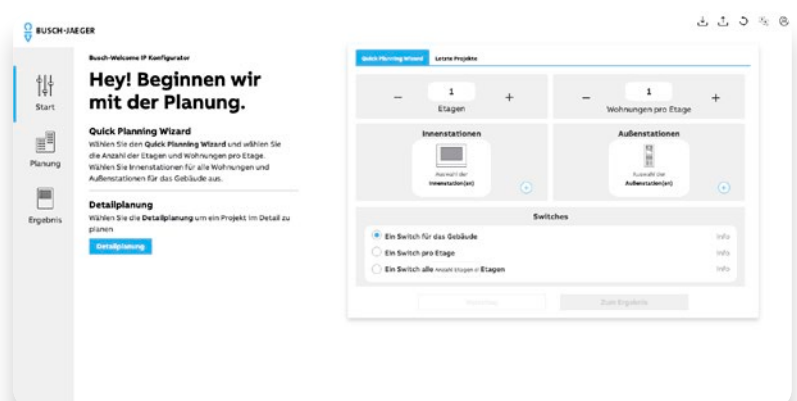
BUSCH-JAEGER

Start

Planung

Ergebnis

Busch-Welcome IP Konfigurator

Hey! Beginnen wir mit der Planung.

Quick Planning Wizard

Wählen Sie den Quick Planning Wizard und wählen Sie die Anzahl der Etagen und Wohnungen pro Etage. Wählen Sie Innenstationen für alle Wohnungen und Außenstationen für das Gebäude aus.

Detailplanung

Wählen Sie die Detailplanung um ein Projekt im Detail zu planen

Detailplanung

Quick Planning Wizard | Letzte Projekte

– 1 Etagen +

– 1 Wohnungen pro Etage +

Innenstationen

Auswahl der Innenstation(en)

Außenstationen

Auswahl der Außenstation(en)

Switches

Ein Switch für das Gebäude Info

Ein Switch pro Etage Info

Ein Switch alle Anzahl Etagen x Etagen Info

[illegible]

Zum Ergebnis